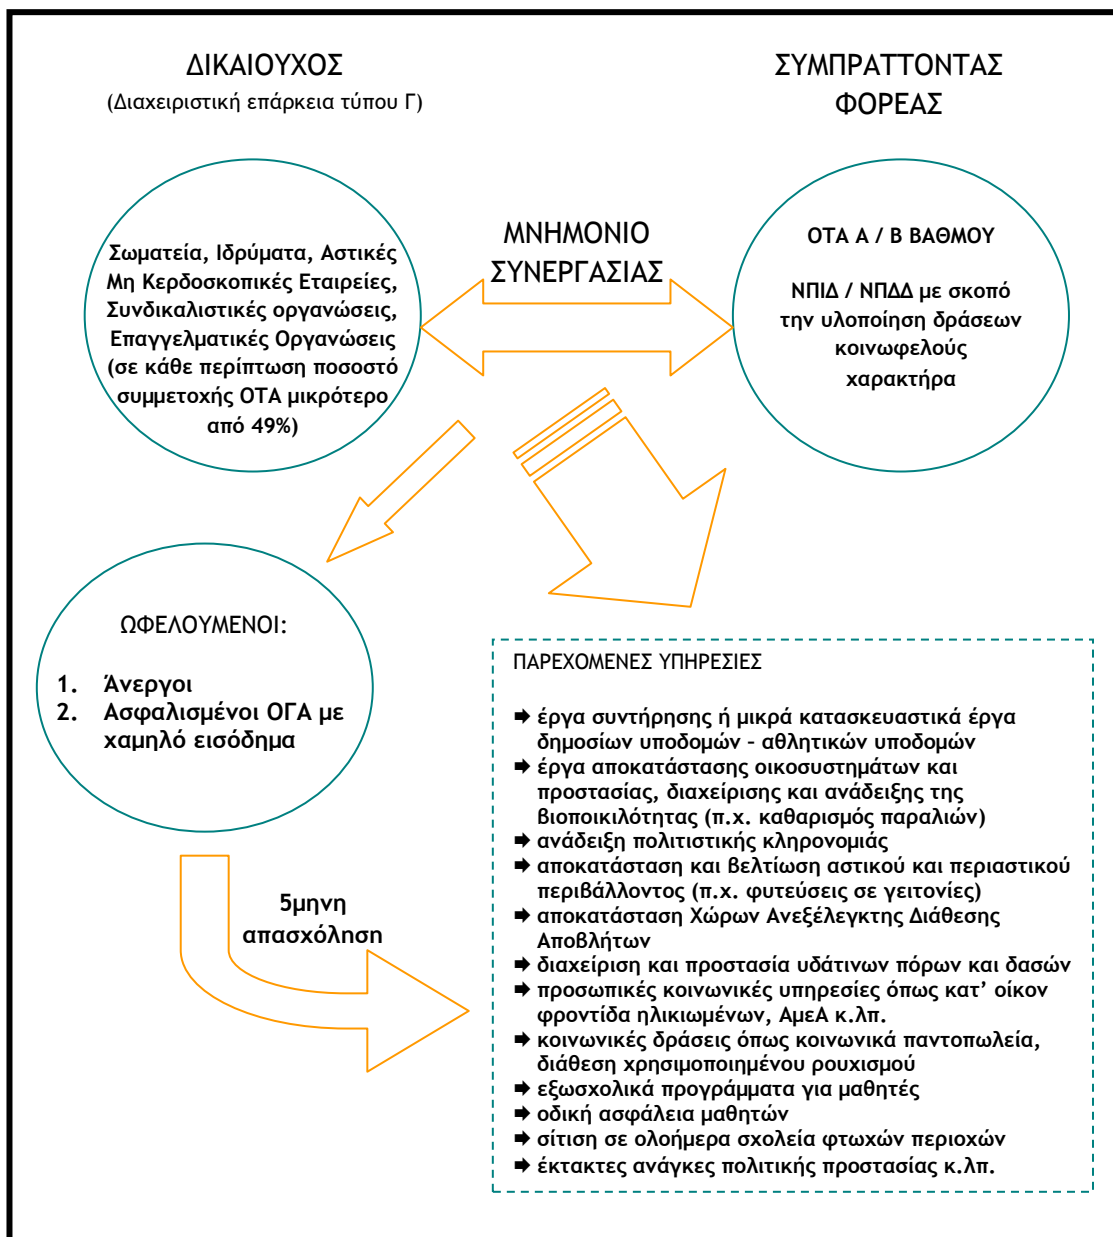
ΔΙΚΑΙΟΥΧΟΣ
(Διαχειριστική επάρκεια τύπου Γ)

ΣΥΜΠΡΑΤΤΟΝΤΑΣ ΦΟΡΕΑΣ

Σωματεία, Ιδρύματα, Αστικές Μη Κερδοσκοπικές Εταιρείες, Συνδικαλιστικές οργανώσεις, Επαγγελματικές Οργανώσεις (σε κάθε περίπτωση ποσοστό συμμετοχής ΟΤΑ μικρότερο από 49%)

ΜΝΗΜΟΝΙΟ ΣΥΝΕΡΓΑΣΙΑΣ

ΟΤΑ Α / Β ΒΑΘΜΟΥ

ΝΠΙΔ / ΝΠΔΔ με σκοπό την υλοποίηση δράσεων κοινωφελούς χαρακτήρα

ΩΦΕΛΟΥΜΕΝΟΙ:

1. Άνεργοι
2. Ασφαλισμένοι ΟΓΑ με χαμηλό εισόδημα

5μηνη απασχόληση

ΠΑΡΕΧΟΜΕΝΕΣ ΥΠΗΡΕΣΙΕΣ

➡ έργα συντήρησης ή μικρά κατασκευαστικά έργα δημοσίων υποδομών - αθλητικών υποδομών
➡ έργα αποκατάστασης οικοσυστημάτων και προστασίας, διαχείρισης και ανάδειξης της βιοποικιλότητας (π.χ. καθαρισμός παραλιών)
➡ ανάδειξη πολιτιστικής κληρονομιάς
➡ αποκατάσταση και βελτίωση αστικού και περιαστικού περιβάλλοντος (π.χ. φυτεύσεις σε γειτονίες)
➡ αποκατάσταση Χώρων Ανεξέλεγκτης Διάθεσης Αποβλήτων
➡ διαχείριση και προστασία υδάτινων πόρων και δασών
➡ προσωπικές κοινωνικές υπηρεσίες όπως κατ' οίκον φροντίδα ηλικιωμένων, ΑμεΑ κ.λπ.
➡ κοινωνικές δράσεις όπως κοινωνικά παντοπωλεία, διάθεση χρησιμοποιημένου ρουχισμού
➡ εξωσχολικά προγράμματα για μαθητές
➡ οδική ασφάλεια μαθητών
➡ σίτιση σε ολοήμερα σχολεία φτωχών περιοχών
➡ έκτακτες ανάγκες πολιτικής προστασίας κ.λπ.